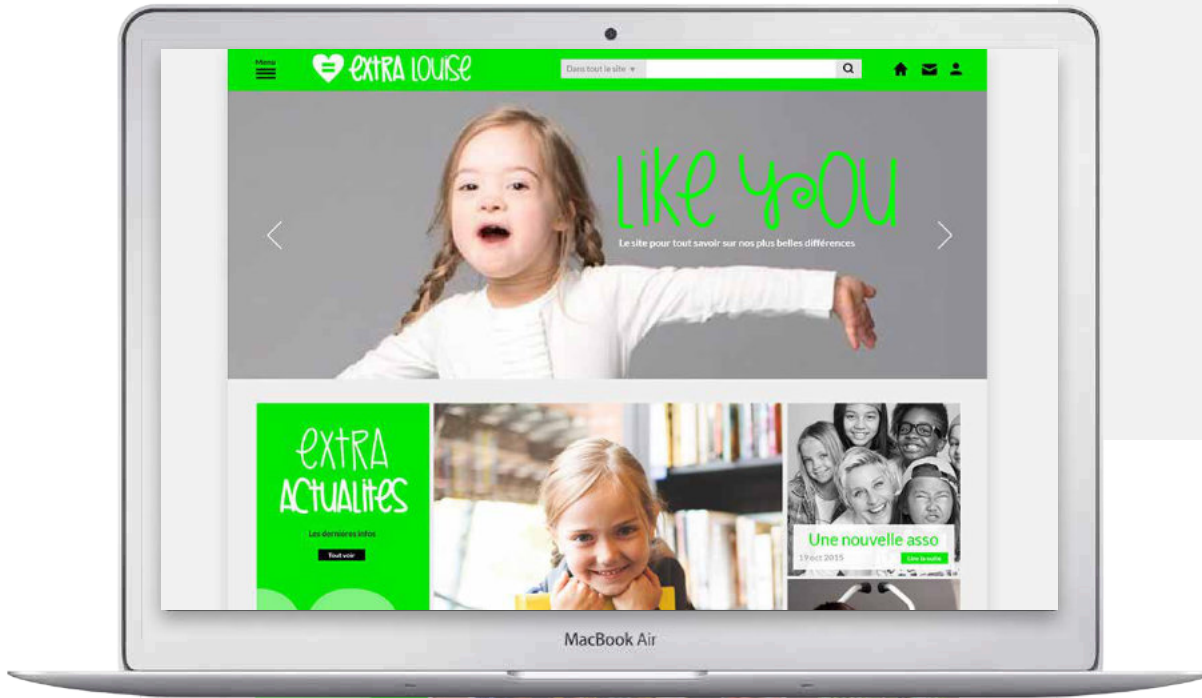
Menu

extra louise

Dans tout le site ▾

Like you

Le site pour tout savoir sur nos plus belles différences

extra Actualites

Les dernieres infos

Tout voir

Une nouvelle asso

19 oct 2015

Lire la suite

MacBook Air